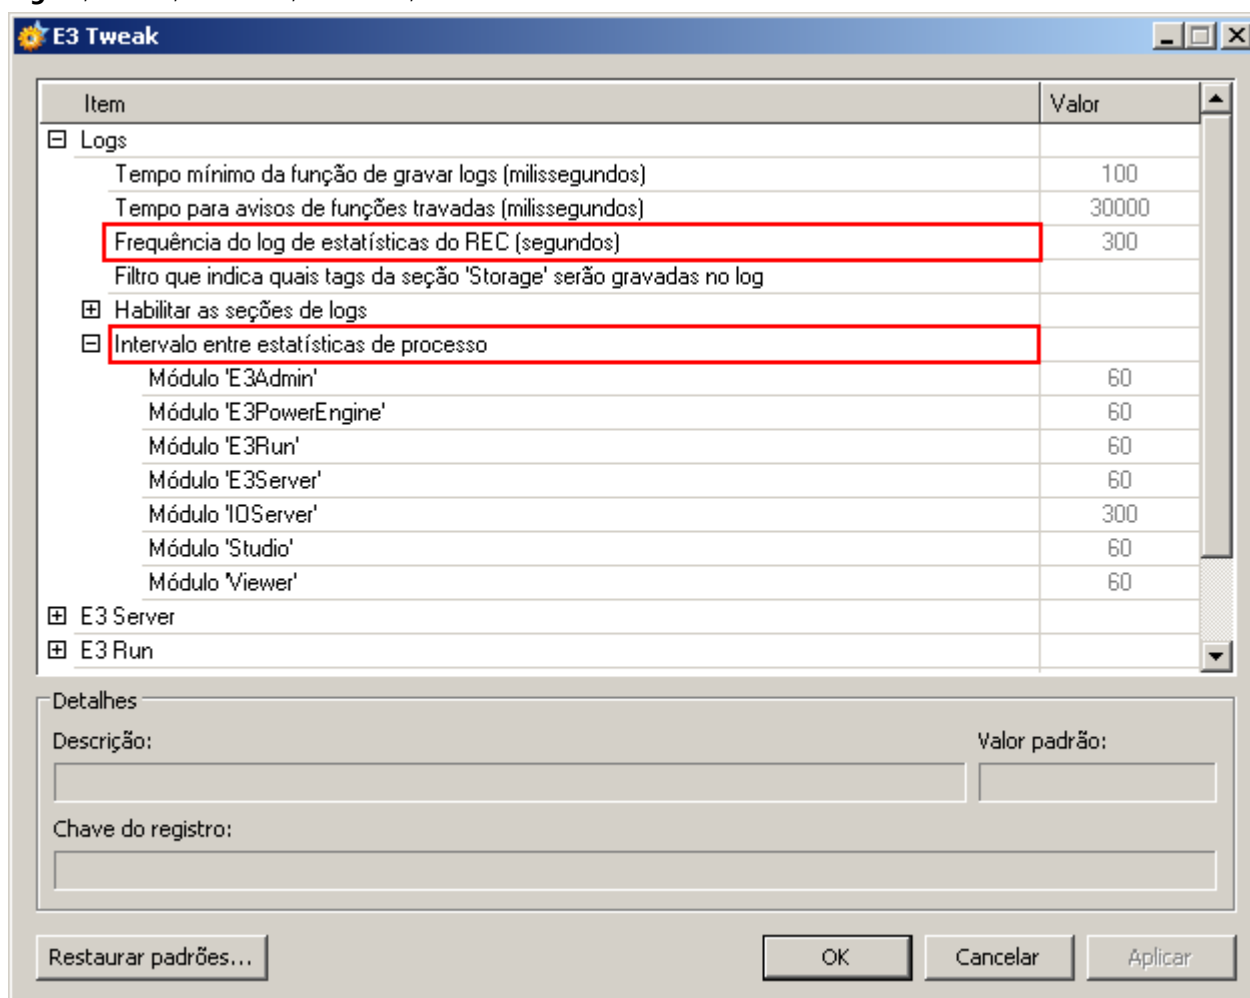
E3 Tweak

| Item | Valor |
|---|---|
| ⊟ Logs | |
| Tempo mínimo da função de gravar logs (milissegundos) | 100 |
| Tempo para avisos de funções travadas (milissegundos) | 30000 |
| Frequência do log de estatísticas do REC (segundos) | 300 |
| Filtro que indica quais tags da seção 'Storage' serão gravadas no log | |
| ⊞ Habilitar as seções de logs | |
| ⊟ Intervalo entre estatísticas de processo | |
| Módulo 'E3Admin' | 60 |
| Módulo 'E3PowerEngine' | 60 |
| Módulo 'E3Run' | 60 |
| Módulo 'E3Server' | 60 |
| Módulo 'IOServer' | 300 |
| Módulo 'Studio' | 60 |
| Módulo 'Viewer' | 60 |
| ⊞ E3 Server | |
| ⊞ E3 Run | |

Detalhes

Descrição:

Valor padrão:

Chave do registro:

Restaurar padrões...

OK

Cancelar

Aplicar